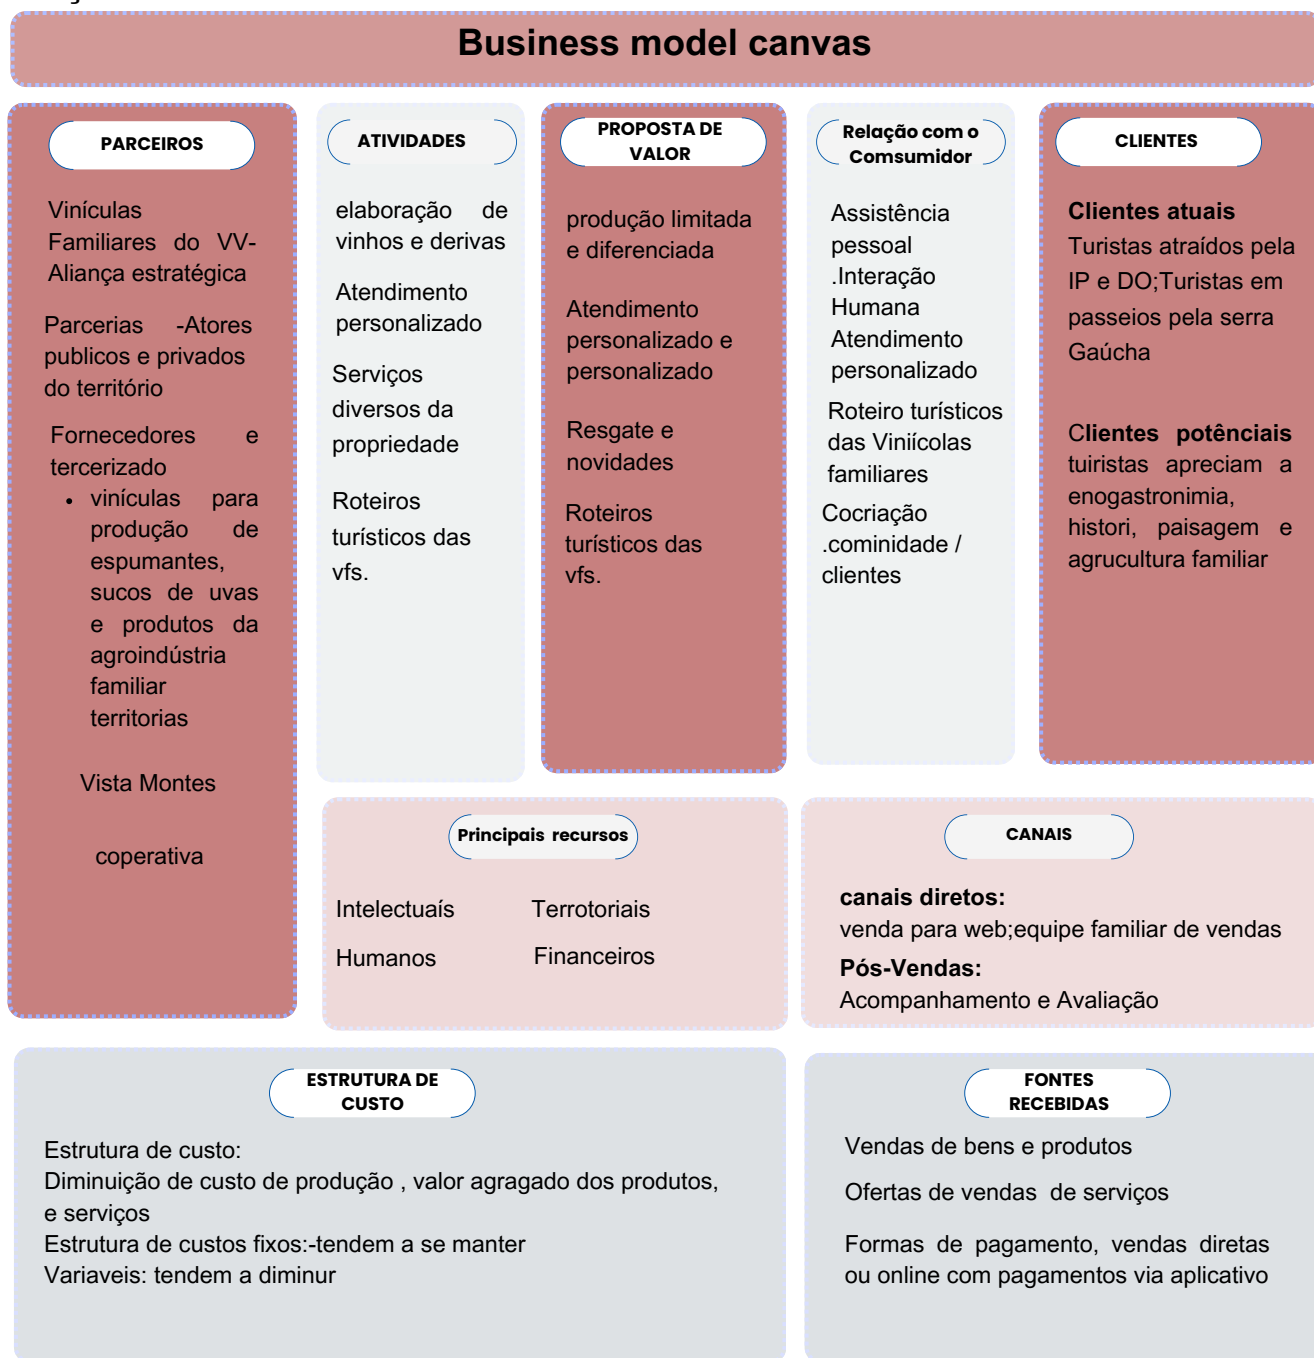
Business model canvas

PARCEIROS

Vinículas Familiares do VV-Aliança estratégica

Parcerias -Atores publicos e privados do território

Fornecedores e tercerizado
- vinículas para produção de espumantes, sucos de uvas e produtos da agroindústria familiar territorias

Vista Montes

coperativa

ATIVIDADES

elaboração de vinhos e derivas

Atendimento personalizado

Serviços diversos da propriedade

Roteiros turísticos das vfs.

PROPOSTA DE VALOR

produção limitada e diferenciada

Atendimento personalizado e personalizado

Resgate e novidades

Roteiros turísticos das vfs.

Relação com o Comsumidor

Assistência pessoal .Interação Humana Atendimento personalizado

Roteiro turísticos das Viniícolas familiares

Cocriação .cominidade / clientes

CLIENTES

Clientes atuais
Turistas atraídos pela IP e DO;Turistas em passeios pela serra Gaúcha

Clientes potênciais
tuiristas apreciam a enogastronimia, histori, paisagem e agrucultura familiar

Principais recursos

Intelectuaís

Terrotoriais

Humanos

Financeiros

CANAIS

canais diretos:
venda para web;equipe familiar de vendas
Pós-Vendas:
Acompanhamento e Avaliação

ESTRUTURA DE CUSTO

Estrutura de custo:
Diminuição de custo de produção , valor agragado dos produtos, e serviços
Estrutura de custos fixos:-tendem a se manter
Variaveis: tendem a diminur

FONTES RECEBIDAS

Vendas de bens e produtos

Ofertas de vendas de serviços

Formas de pagamento, vendas diretas ou online com pagamentos via aplicativo